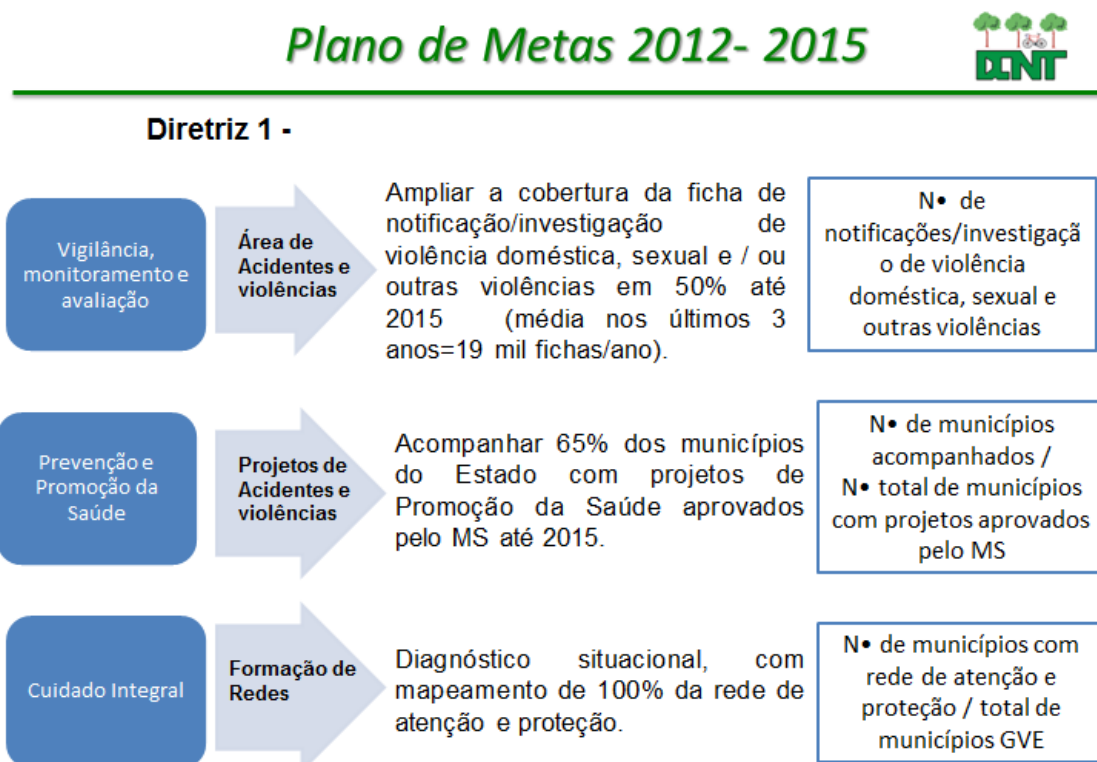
Plano de Metas 2012- 2015

DCNT

Diretriz 1 -

Vigilância, monitoramento e avaliação

Área de Acidentes e violências

Ampliar a cobertura da ficha de notificação/investigação de violência doméstica, sexual e / ou outras violências em 50% até 2015 (média nos últimos 3 anos=19 mil fichas/ano).

N• de notificações/investigação de violência doméstica, sexual e outras violências

Prevenção e Promoção da Saúde

Projetos de Acidentes e violências

Acompanhar 65% dos municípios do Estado com projetos de Promoção da Saúde aprovados pelo MS até 2015.

N• de municípios acompanhados / N• total de municípios com projetos aprovados pelo MS

Cuidado Integral

Formação de Redes

Diagnóstico situacional, com mapeamento de 100% da rede de atenção e proteção.

N• de municípios com rede de atenção e proteção / total de municípios GVE